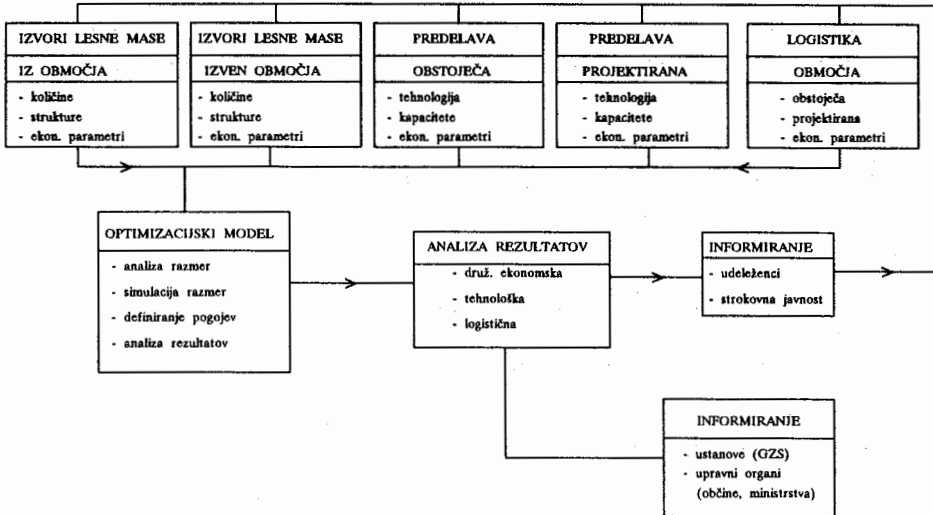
IZVORI LESNE MASE
IZ OBMOČJA
- količine
- strukture
- ekon. parametri

IZVORI LESNE MASE
IZVEN OBMOČJA
- količine
- strukture
- ekon. parametri

PREDELAVA
OBSTOJEČA
- tehnologija
- kapacitete
- ekon. parametri

PREDELAVA
PROJEKTIRANA
- tehnologija
- kapacitete
- ekon. parametri

LOGISTIKA
OBMOČJA
- obstoječa
- projektirana
- ekon. parametri

OPTIMIZACIJSKI MODEL
- analiza razmer
- simulacija razmer
- definiranje pogojev
- analiza rezultatov

ANALIZA REZULTATOV
- druž. ekonomska
- tehnološka
- logistična

INFORMIRANJE
- udeleženci
- strokovna javnost

INFORMIRANJE
- ustanove (GZS)
- upravni organi (občine, ministrstva)